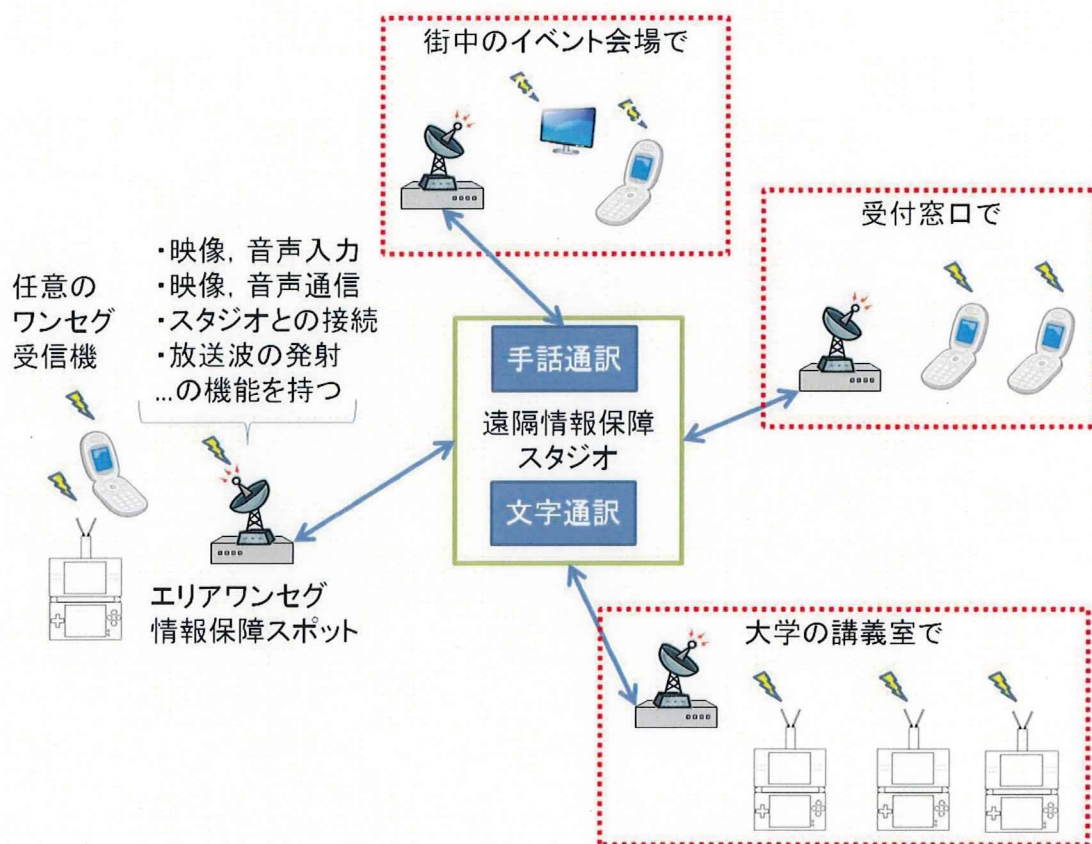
街中のイベント会場で

受付窓口で

・映像, 音声入力
・映像, 音声通信
・スタジオとの接続
・放送波の発射
…の機能を持つ

任意の
ワンセグ
受信機

手話通訳

遠隔情報保障
スタジオ

文字通訳

エリアワンセグ
情報保障スポット

大学の講義室で